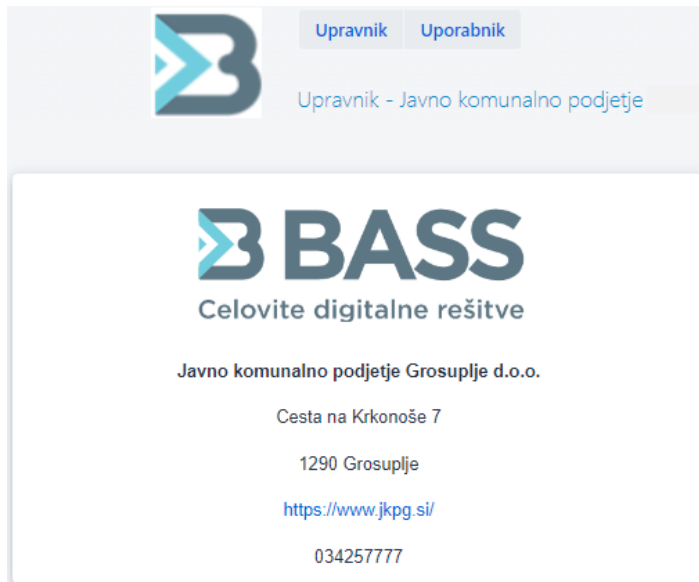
Upravnik Uporabnik

Upravnik - Javno komunalno podjetje

BASS

Celovite digitalne rešitve

Javno komunalno podjetje Grosuplje d.o.o.

Cesta na Krkonoše 7

1290 Grosuplje

https://www.jkpg.si/

034257777